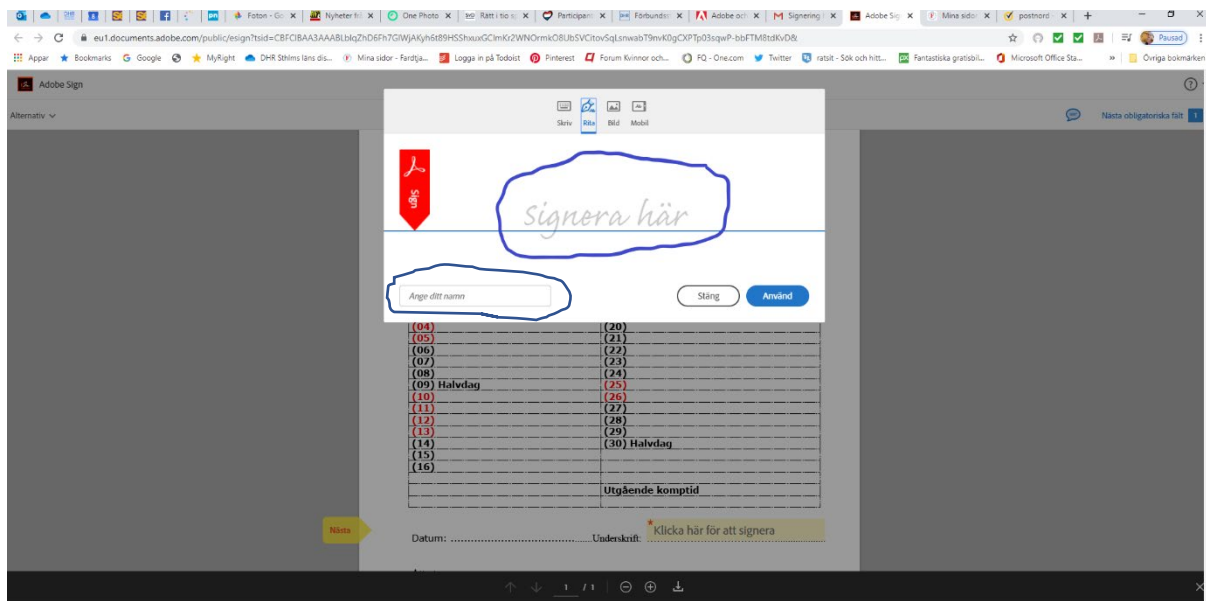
Foton - Go | Nyheter fr | One Photo | Rätt i tio s | Participant | Förbundsv | Adobe och | Signering | Adobe Sig | Mina sidor | postnord | +

eu1.documents.adobe.com/public/esign?tsid=CBFCIBAA3AAABLblqZhD6Fh7GlWjAKyh6t89HSShxuxGClmKr2WNOrmkO8UbSVCitovSqLsnwabT9nvK0gCXPTp03sqwP-bbFTM8tdKvD&

Pausad

Appar | Bookmarks | Google | MyRight | DHR Sthlms läns dis... | Mina sidor - Fardtja... | Logga in på Todoist | Pinterest | Forum Kvinnor och... | FQ - One.com | Twitter | ratsit - Sök och hitt... | Fantastiska gratisbil... | Microsoft Office Sta... | » | Övriga bokmärken

Adobe Sign

Alternativ

Nästa obligatoriska fält 1

Skriv | Rita | Bild | Mobil

Sign

Signera här

Ange ditt namn

Stäng

Använd

| | |
|---|---|
| (04) | (20) |
| (05) | (21) |
| (06) | (22) |
| (07) | (23) |
| (08) | (24) |
| (09) Halvdag | (25) |
| (10) | (26) |
| (11) | (27) |
| (12) | (28) |
| (13) | (29) |
| (14) | (30) Halvdag |
| (15) | |
| (16) | |
| | |
| | Utgående komptid |

Nästa

Datum: ..............................Underskrift: * Klicka här för att signera

1 / 1